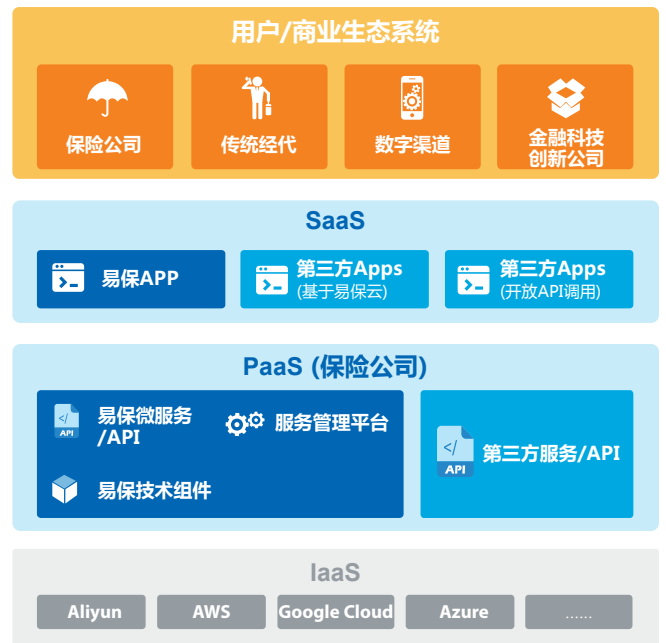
用户/商业生态系统

保险公司

传统经代

数字渠道

金融科技创新公司

SaaS

易保APP

第三方Apps (基于易保云)

第三方Apps (开放API调用)

PaaS (保险公司)

API 易保微服务/API

服务管理平台

易保技术组件

API 第三方服务/API

IaaS

Aliyun

AWS

Google Cloud

Azure

……